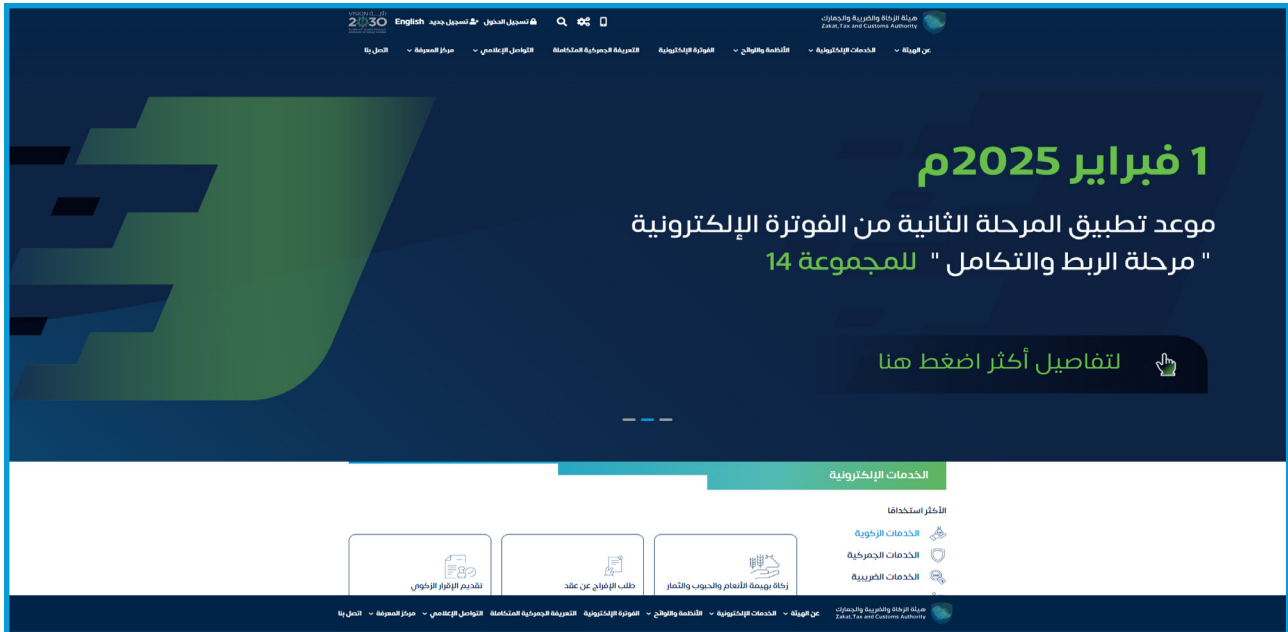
هيئة الزكاة والضريبة والجمارك
Zakat,Tax and Customs Authority

تسجيل الدخول تسجيل جديد English
VISION 2030

عن الهيئة الخدمات الإلكترونية الأنظمة واللوائح الفوترة الإلكترونية التعريفة الجمركية المتكاملة التواصل الإعلامي مركز المعرفة اتصل بنا

1 فبراير 2025م
موعد تطبيق المرحلة الثانية من الفوترة الإلكترونية
" مرحلة الربط والتكامل " للمجموعة 14

لتفاصيل أكثر اضغط هنا

الخدمات الإلكترونية

الأكثر استخداما
الخدمات الزكوية
الخدمات الجمركية
الخدمات الضريبية

زكاة بهيمة الأنعام والحبوب والثمار
طلب الإفراج عن عقد
تقديم الإقرار الزكوي

هيئة الزكاة والضريبة والجمارك
Zakat,Tax and Customs Authority
عن الهيئة الخدمات الإلكترونية الأنظمة واللوائح الفوترة الإلكترونية التعريفة الجمركية المتكاملة التواصل الإعلامي مركز المعرفة اتصل بنا